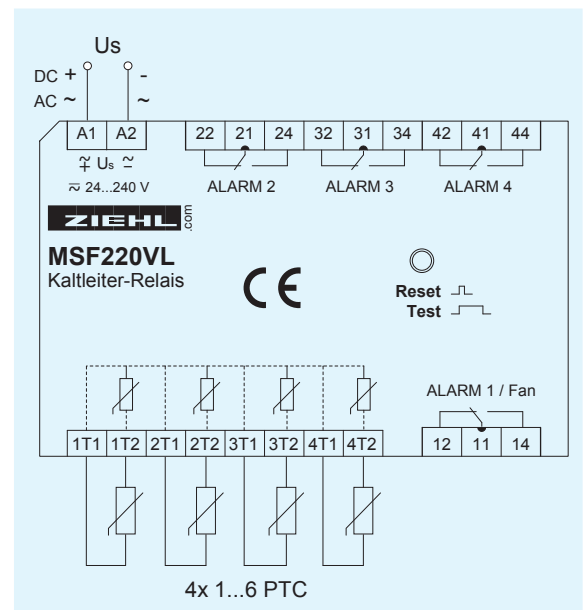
Us

DC +
AC ~

-
~

A1 A2

Us

24...240 V

22 21 24
ALARM 2

32 31 34
ALARM 3

42 41 44
ALARM 4

ZIEHL .com

MSF220VL
Kaltleiter-Relais

CE

Reset
Test

ALARM 1 / Fan

1T1 1T2 2T1 2T2 3T1 3T2 4T1 4T2

12 11 14

4x 1...6 PTC